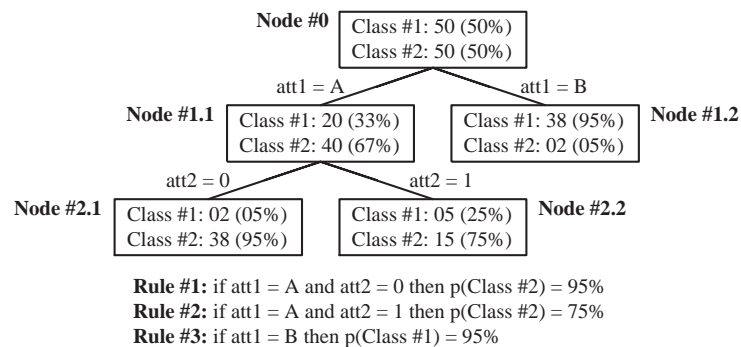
Node #0
Class #1: 50 (50%)
Class #2: 50 (50%)

att1 = A

att1 = B

Node #1.1
Class #1: 20 (33%)
Class #2: 40 (67%)

Class #1: 38 (95%)
Class #2: 02 (05%)
Node #1.2

att2 = 0

att2 = 1

Node #2.1
Class #1: 02 (05%)
Class #2: 38 (95%)

Class #1: 05 (25%)
Class #2: 15 (75%)
Node #2.2

**Rule #1:** if att1 = A and att2 = 0 then p(Class #2) = 95%
**Rule #2:** if att1 = A and att2 = 1 then p(Class #2) = 75%
**Rule #3:** if att1 = B then p(Class #1) = 95%